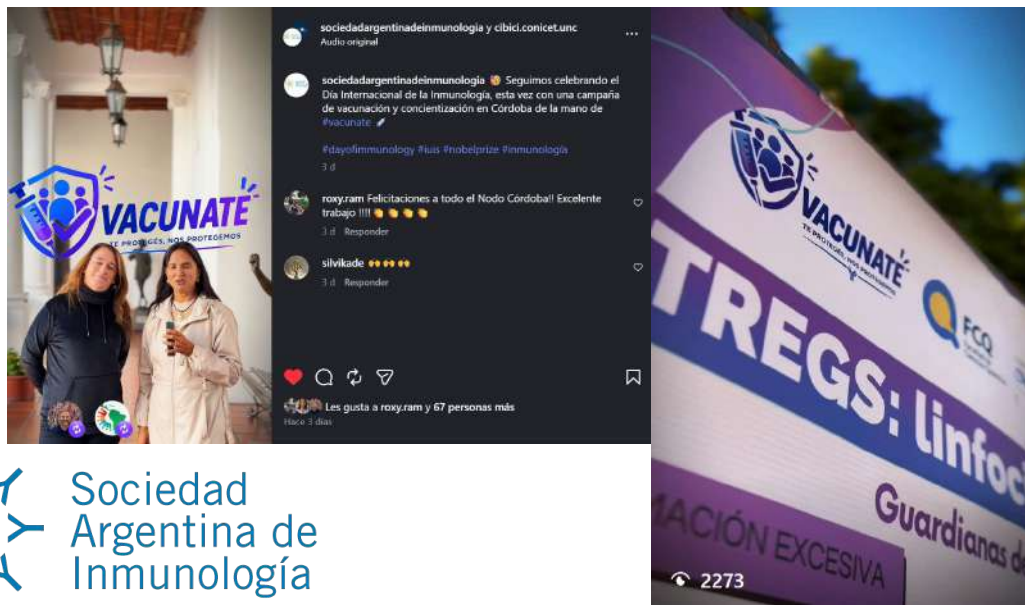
VACUNATE
TE PROTEGÉS, NOS PROTEGEMOS

sociedadargentinadeinmunologia y cibici.conicet.unc
Audio original

sociedadargentinadeinmunologia Seguimos celebrando el Día Internacional de la Inmunología, esta vez con una campaña de vacunación y concientización en Córdoba de la mano de #vacunate

#dayofimmunology #iuis #nobelprize #inmunología
3 d

roxy.ram Felicitaciones a todo el Nodo Córdoba!! Excelente trabajo !!!!
3 d Responder

silvikade
3 d Responder

Les gusta a roxy.ram y 67 personas más
Hace 3 días

Sociedad Argentina de Inmunología

VACUNATE
TE PROTEGÉS, NOS PROTEGEMOS
FCQ
TREGS: linfoc
Guardianas d
MACIÓN EXCESIVA
2273